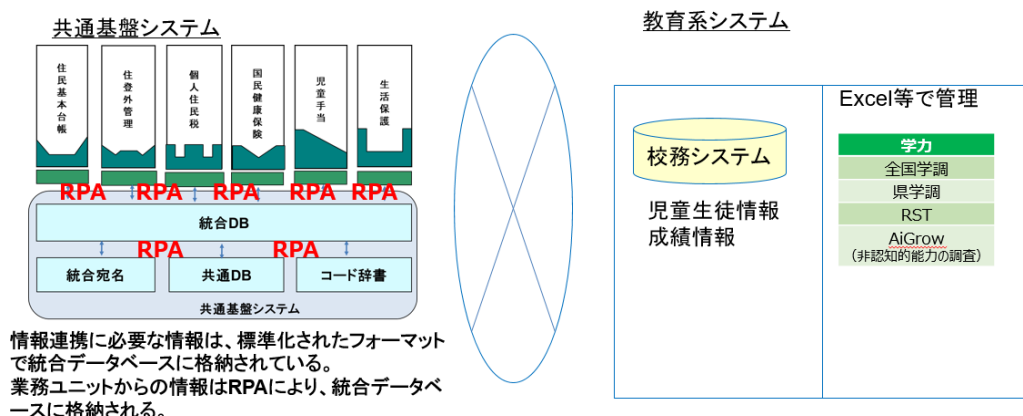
共通基盤システム

住民基本台帳

住登外管理

個人住民税

国民健康保険

児童手当

生活保護

RPA RPA RPA RPA RPA

統合DB

RPA RPA

統合宛名

共通DB

コード辞書

共通基盤システム

情報連携に必要な情報は、標準化されたフォーマットで統合データベースに格納されている。
業務ユニットからの情報はRPAにより、統合データベースに格納される。

教育系システム

校務システム

児童生徒情報
成績情報

Excel等で管理

| 学力 |
|---|
| 全国学調 |
| 県学調 |
| RST |
| AiGrow（非認知的能力の調査） |